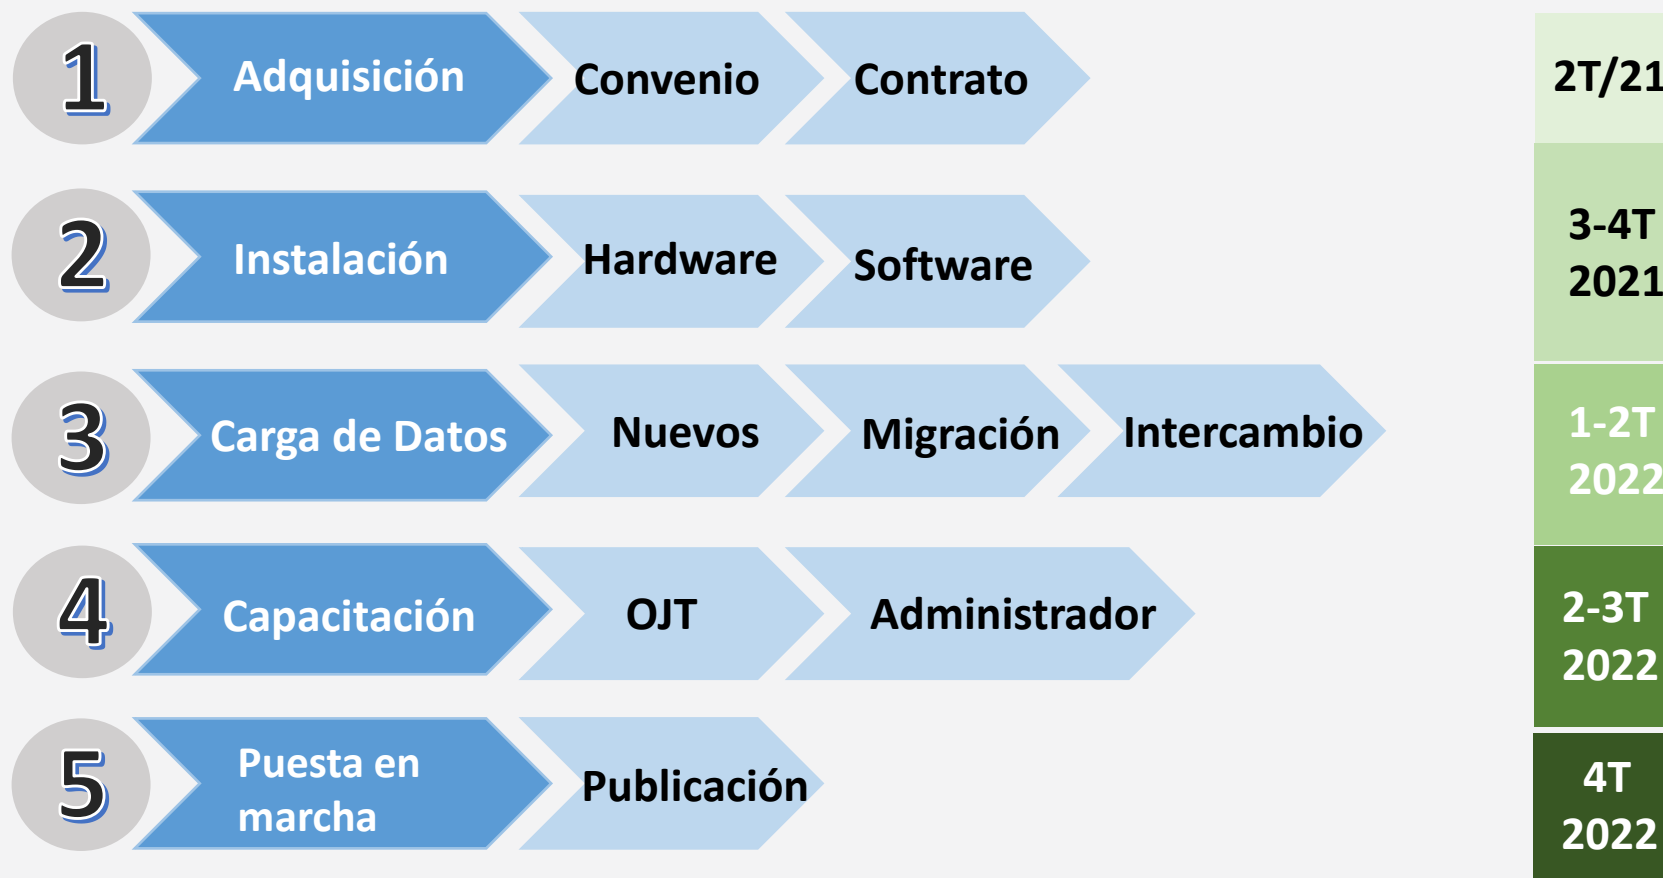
1 Adquisición Convenio Contrato

2 Instalación Hardware Software

3 Carga de Datos Nuevos Migración Intercambio

4 Capacitación OJT Administrador

5 Puesta en marcha Publicación

2T/21

3-4T 2021

1-2T 2022

2-3T 2022

4T 2022